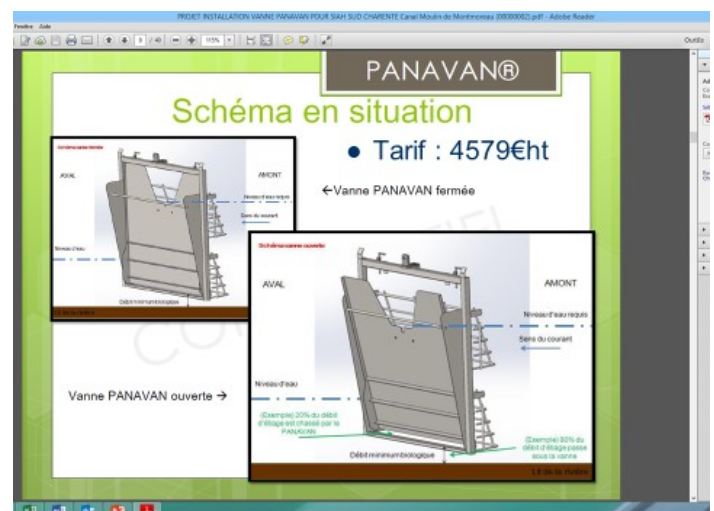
PROJET INSTALLATION VANNE PANAVAN POUR SIAH SUD CHARENTE Canal Moulin de Montmoreau 2000000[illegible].pdf - Adobe Reader

Fenêtre Aide

Outils

PANAVAN®

Schéma en situation

• Tarif : 4579€ht

Schéma vanne fermée

AVAL

AMONT

Niveau d'eau requis

Sens du courant

Niveau d'eau

Débit minimum biologique

Lit de la rivière

←Vanne PANAVAN fermée

Vanne PANAVAN ouverte →

Schéma vanne ouverte

AVAL

AMONT

Niveau d'eau requis

Sens du courant

Niveau d'eau

(Exemple) 20% du débit d'étiage est chassé par le PANAVAN

(Exemple) 80% du débit d'étiage passe sous la vanne

Débit minimum biologique

Lit de la rivière